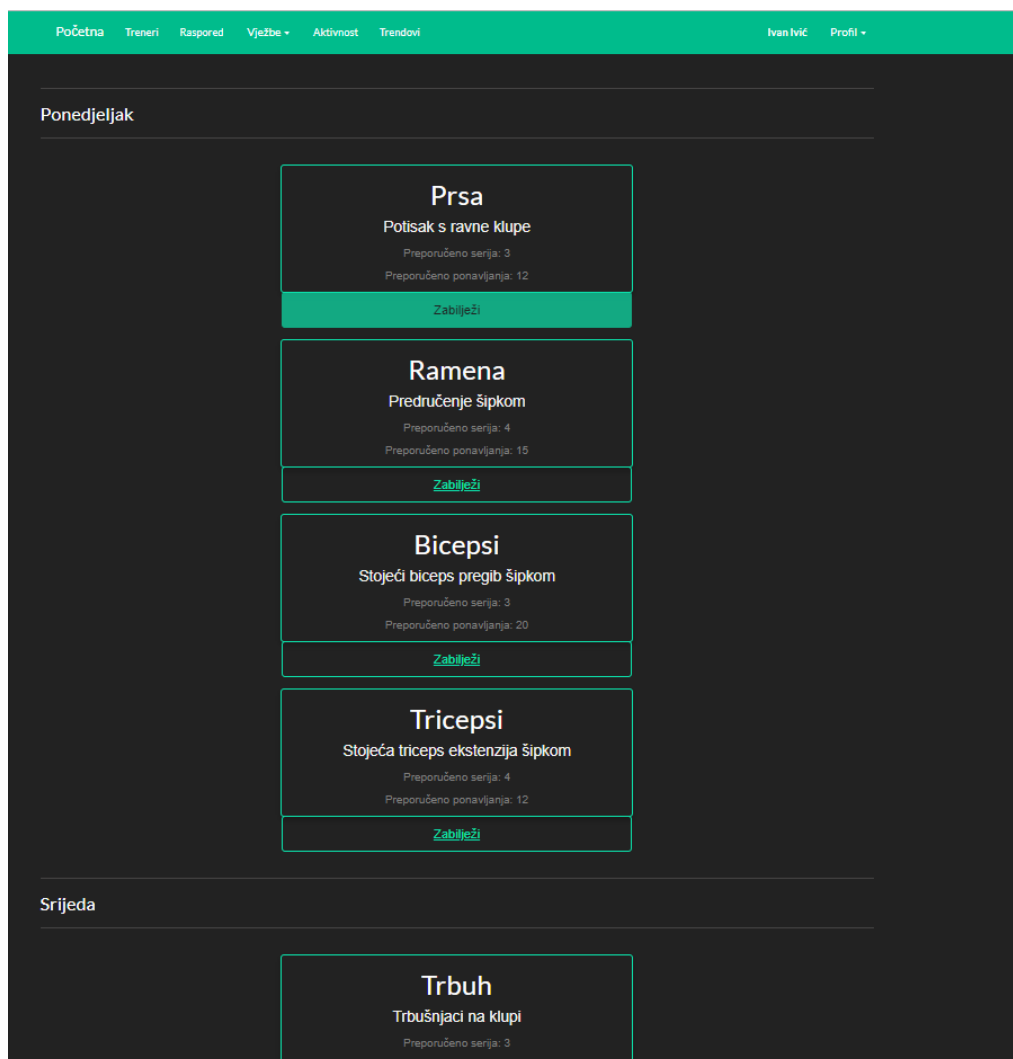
Početna Treneri Raspored Vježbe Aktivnost Trendovi Ivan Ivić Profil

Ponedjeljak

Prsa
Potisak s ravne klupe
Preporučeno serija: 3
Preporučeno ponavljanja: 12
Zabilježi

Ramena
Predručenje šipkom
Preporučeno serija: 4
Preporučeno ponavljanja: 15
Zabilježi

Bicepsi
Stojeći biceps pregib šipkom
Preporučeno serija: 3
Preporučeno ponavljanja: 20
Zabilježi

Tricepsi
Stojeća triceps ekstenzija šipkom
Preporučeno serija: 4
Preporučeno ponavljanja: 12
Zabilježi

Srijeda

Trbuh
Trbušnjaci na klupi
Preporučeno serija: 3